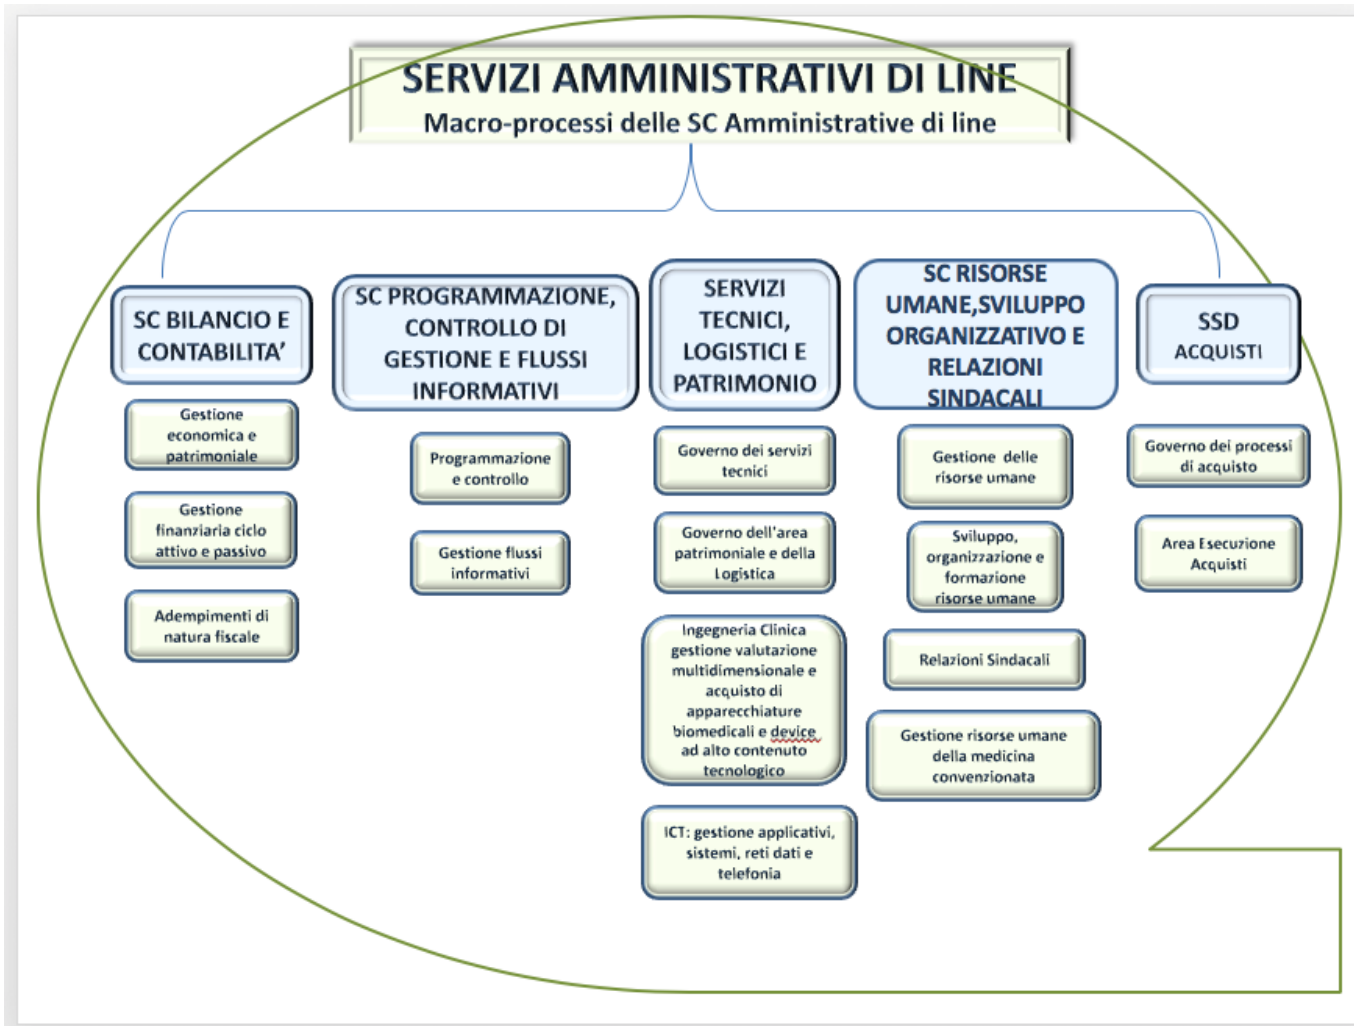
SERVIZI AMMINISTRATIVI DI LINE
Macro-processi delle SC Amministrative di line

SC BILANCIO E CONTABILITA’

Gestione economica e patrimoniale

Gestione finanziaria ciclo attivo e passivo

Adempimenti di natura fiscale

SC PROGRAMMAZIONE, CONTROLLO DI GESTIONE E FLUSSI INFORMATIVI

Programmazione e controllo

Gestione flussi informativi

SERVIZI TECNICI, LOGISTICI E PATRIMONIO

Governo dei servizi tecnici

Governo dell'area patrimoniale e della Logistica

Ingegneria Clinica gestione valutazione multidimensionale e acquisto di apparecchiature biomedicali e device ad alto contenuto tecnologico

ICT: gestione applicativi, sistemi, reti dati e telefonia

SC RISORSE UMANE,SVILUPPO ORGANIZZATIVO E RELAZIONI SINDACALI

Gestione delle risorse umane

Sviluppo, organizzazione e formazione risorse umane

Relazioni Sindacali

Gestione risorse umane della medicina convenzionata

SSD ACQUISTI

Governo dei processi di acquisto

Area Esecuzione Acquisti